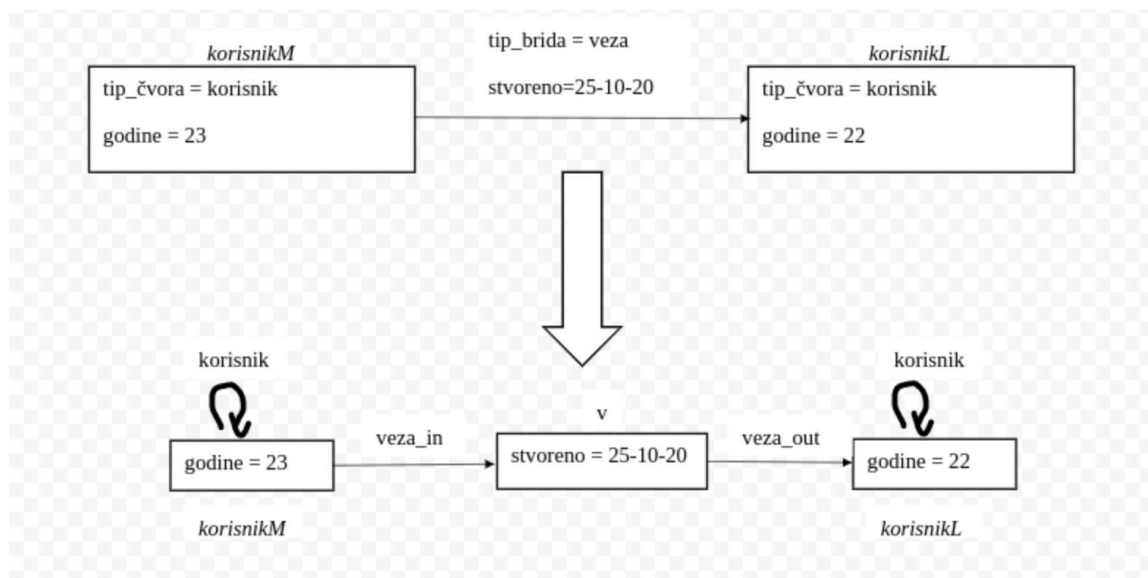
korisnikM
tip_čvora = korisnik
godine = 23

tip_brida = veza
stvoreno=25-10-20

korisnikL
tip_čvora = korisnik
godine = 22

korisnik
godine = 23
korisnikM

veza_in

v
stvoreno = 25-10-20

veza_out

korisnik
godine = 22
korisnikL